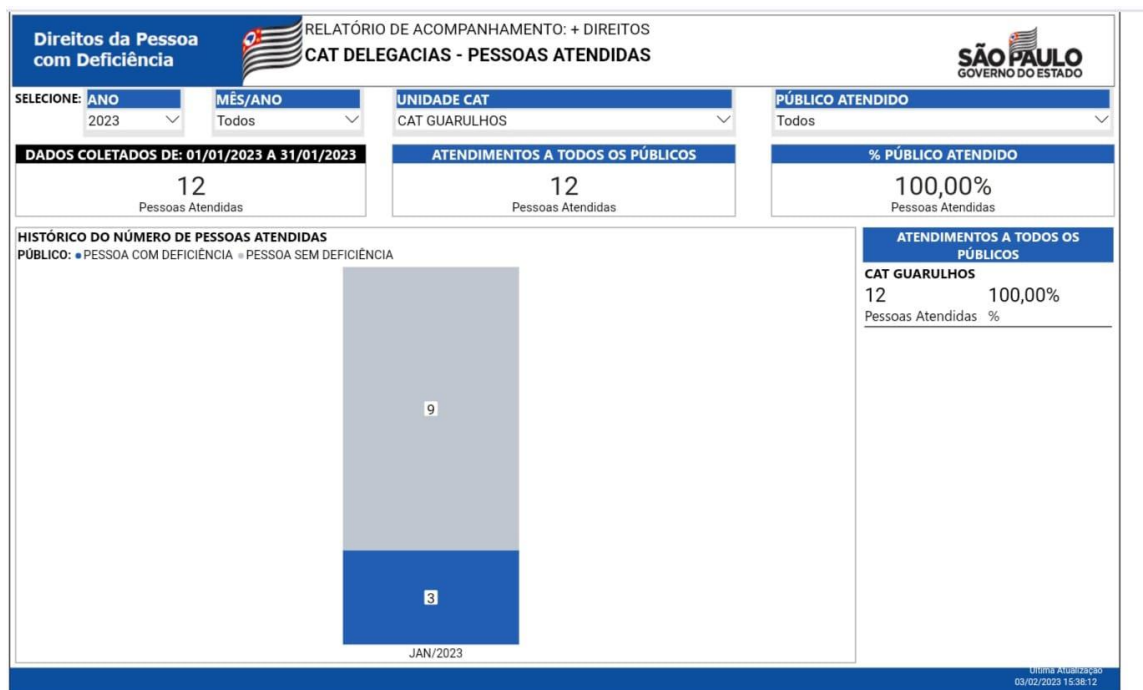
Direitos da Pessoa com Deficiência

RELATÓRIO DE ACOMPANHAMENTO: + DIREITOS
CAT DELEGACIAS - PESSOAS ATENDIDAS

SÃO PAULO
GOVERNO DO ESTADO

SELECIONE: ANO
2023

MÊS/ANO
Todos

UNIDADE CAT
CAT GUARULHOS

PÚBLICO ATENDIDO
Todos

DADOS COLETADOS DE: 01/01/2023 A 31/01/2023
12
Pessoas Atendidas

ATENDIMENTOS A TODOS OS PÚBLICOS
12
Pessoas Atendidas

% PÚBLICO ATENDIDO
100,00%
Pessoas Atendidas

HISTÓRICO DO NÚMERO DE PESSOAS ATENDIDAS
PÚBLICO: ● PESSOA COM DEFICIÊNCIA ● PESSOA SEM DEFICIÊNCIA

9
3
JAN/2023

ATENDIMENTOS A TODOS OS PÚBLICOS
CAT GUARULHOS
12 100,00%
Pessoas Atendidas %

Última Atualização
03/02/2023 15:38:12